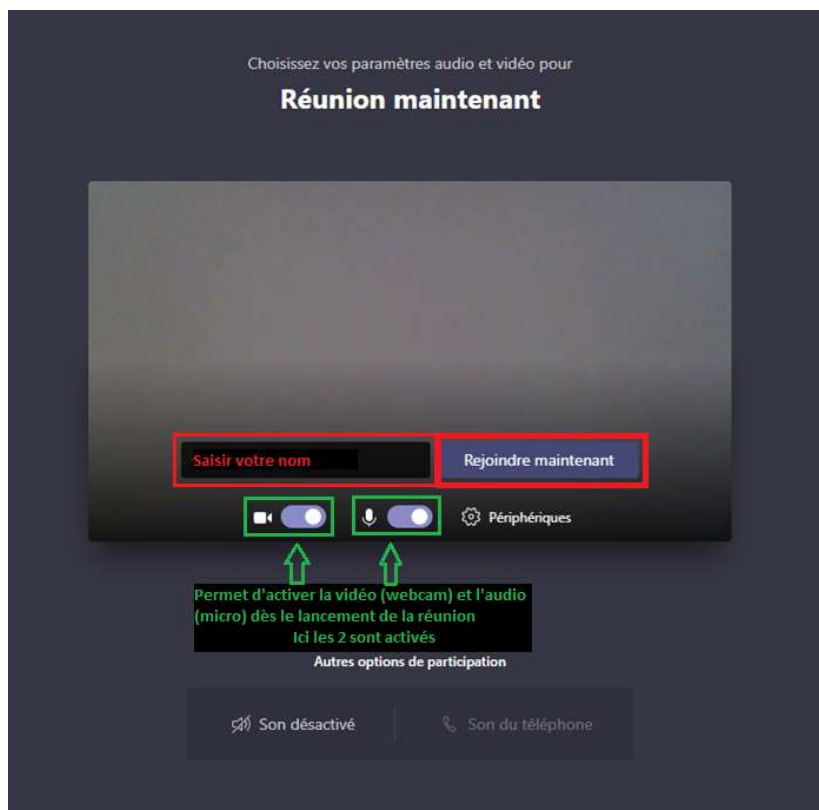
Choisissez vos paramètres audio et vidéo pour

Réunion maintenant

Saisir votre nom

Rejoindre maintenant

Périphériques

Permet d'activer la vidéo (webcam) et l'audio (micro) dès le lancement de la réunion
Ici les 2 sont activés

Autres options de participation

Son désactivé

Son du téléphone